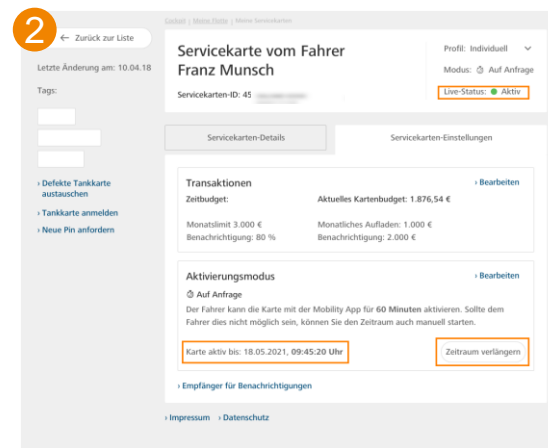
2

← Zurück zur Liste

Letzte Änderung am: 10.04.18

Tags:

› Defekte Tankkarte austauschen

› Tankkarte anmelden

› Neue Pin anfordern

Cockpit | Meine Profile | Meine Servicekarten

Servicekarte vom Fahrer Franz Munsch

Servicekarten-ID: 45 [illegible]

Profil: Individuell

Modus: Auf Anfrage

Live-Status: ● Aktiv

Servicekarten-Details

Servicekarten-Einstellungen

Transaktionen

› Bearbeiten

Zeitbudget:

Aktuelles Kartenbudget: 1.876,54 €

Monatslimit 3.000 €
Benachrichtigung: 80 %

Monatliches Aufladen: 1.000 €
Benachrichtigung: 2.000 €

Aktivierungsmodus

› Bearbeiten

Auf Anfrage

Der Fahrer kann die Karte mit der Mobility App für 60 Minuten aktivieren. Sollte dem Fahrer dies nicht möglich sein, können Sie den Zeitraum auch manuell starten.

Karte aktiv bis: 18.05.2021, 09:45:20 Uhr

Zeitraum verlängern

› Empfänger für Benachrichtigungen

› Impressum › Datenschutz